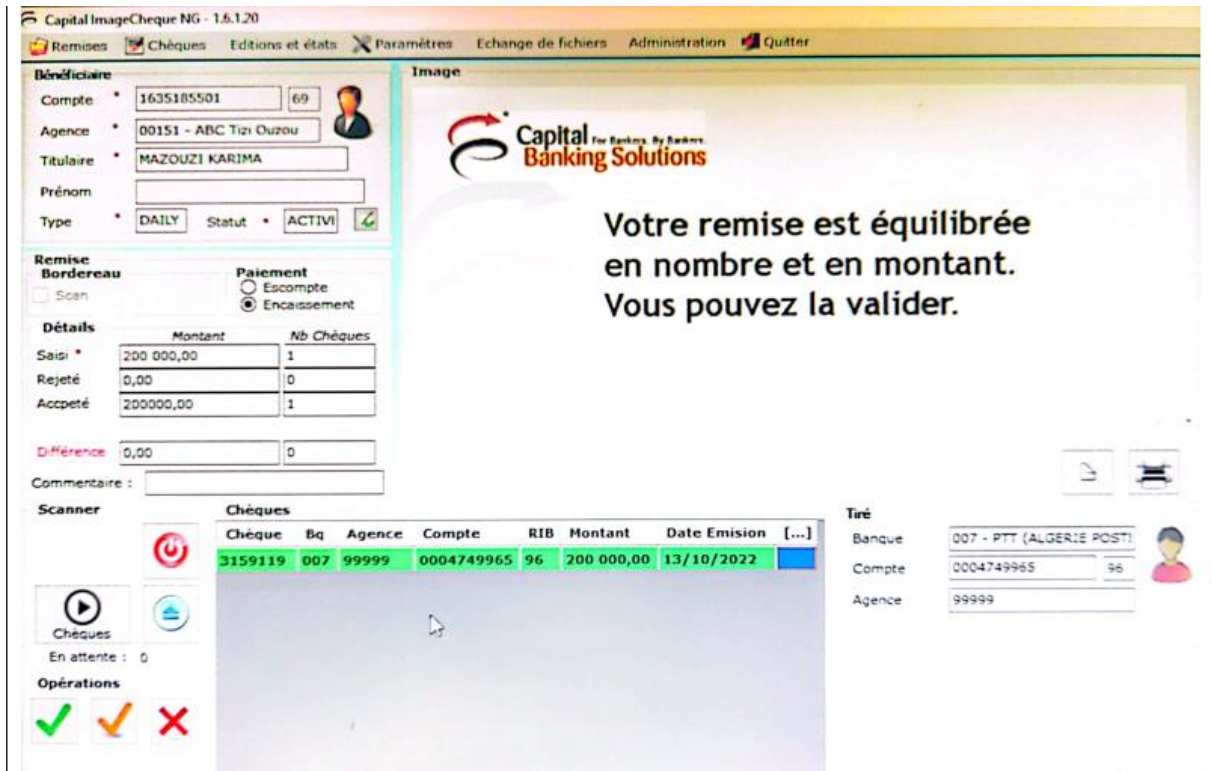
Capital ImageCheque NG - 1.6.1.20

Remises Chèques Editions et états Paramètres Echange de fichiers Administration Quitter

Bénéficiaire
Compte * 1635185501 69
Agence * 00151 - ABC Tizi Ouzou
Titulaire * MAZOUZI KARIMA
Prénom
Type * DAILY Statut * ACTIVI

Image

Capital For Bankers. By Bankers. Banking Solutions

Votre remise est équilibrée en nombre et en montant. Vous pouvez la valider.

Remise
Bordereau
Scan
Paiement
Escompte
Encaissement

Détails
Montant Nb Chèques
Saisi * 200 000,00 1
Rejeté 0,00 0
Accpeté 200000,00 1

Différence 0,00 0

Commentaire :

Scanner
Chèques
En attente : 0
Opérations

Chèques

| Chèque | Bq | Agence | Compte | RIB | Montant | Date Emision | [...] |
|---|---|---|---|---|---|---|---|
| 3159119 | 007 | 99999 | 0004749965 | 96 | 200 000,00 | 13/10/2022 | |

Tiré
Banque 007 - PTT (ALGERIE POSTI
Compte 0004749965 96
Agence 99999